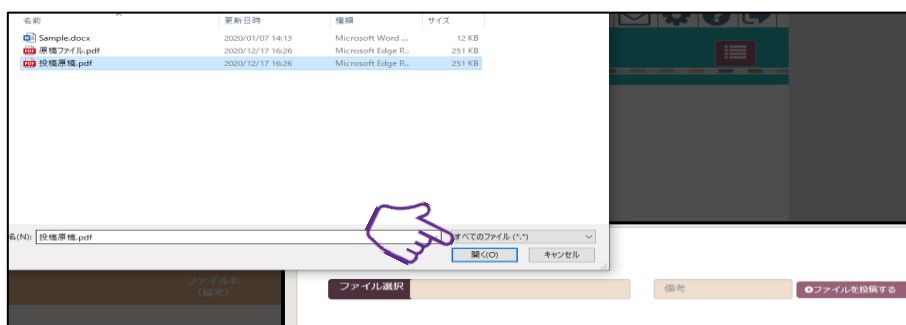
| 名前 | 更新日時 | 種類 | サイズ |
|---|---|---|---|
| Sample.docx | 2020/01/07 14:13 | Microsoft Word ... | 12 KB |
| 原稿ファイル.pdf | 2020/12/17 16:26 | Microsoft Edge R... | 251 KB |
| 投稿原稿.pdf | 2020/12/17 16:26 | Microsoft Edge R... | 251 KB |

名(N): 投稿原稿.pdf

すべてのファイル (*.*)

開く(O)

キャンセル

ファイル名
(備考)

ファイル選択

備考

ファイルを投稿する